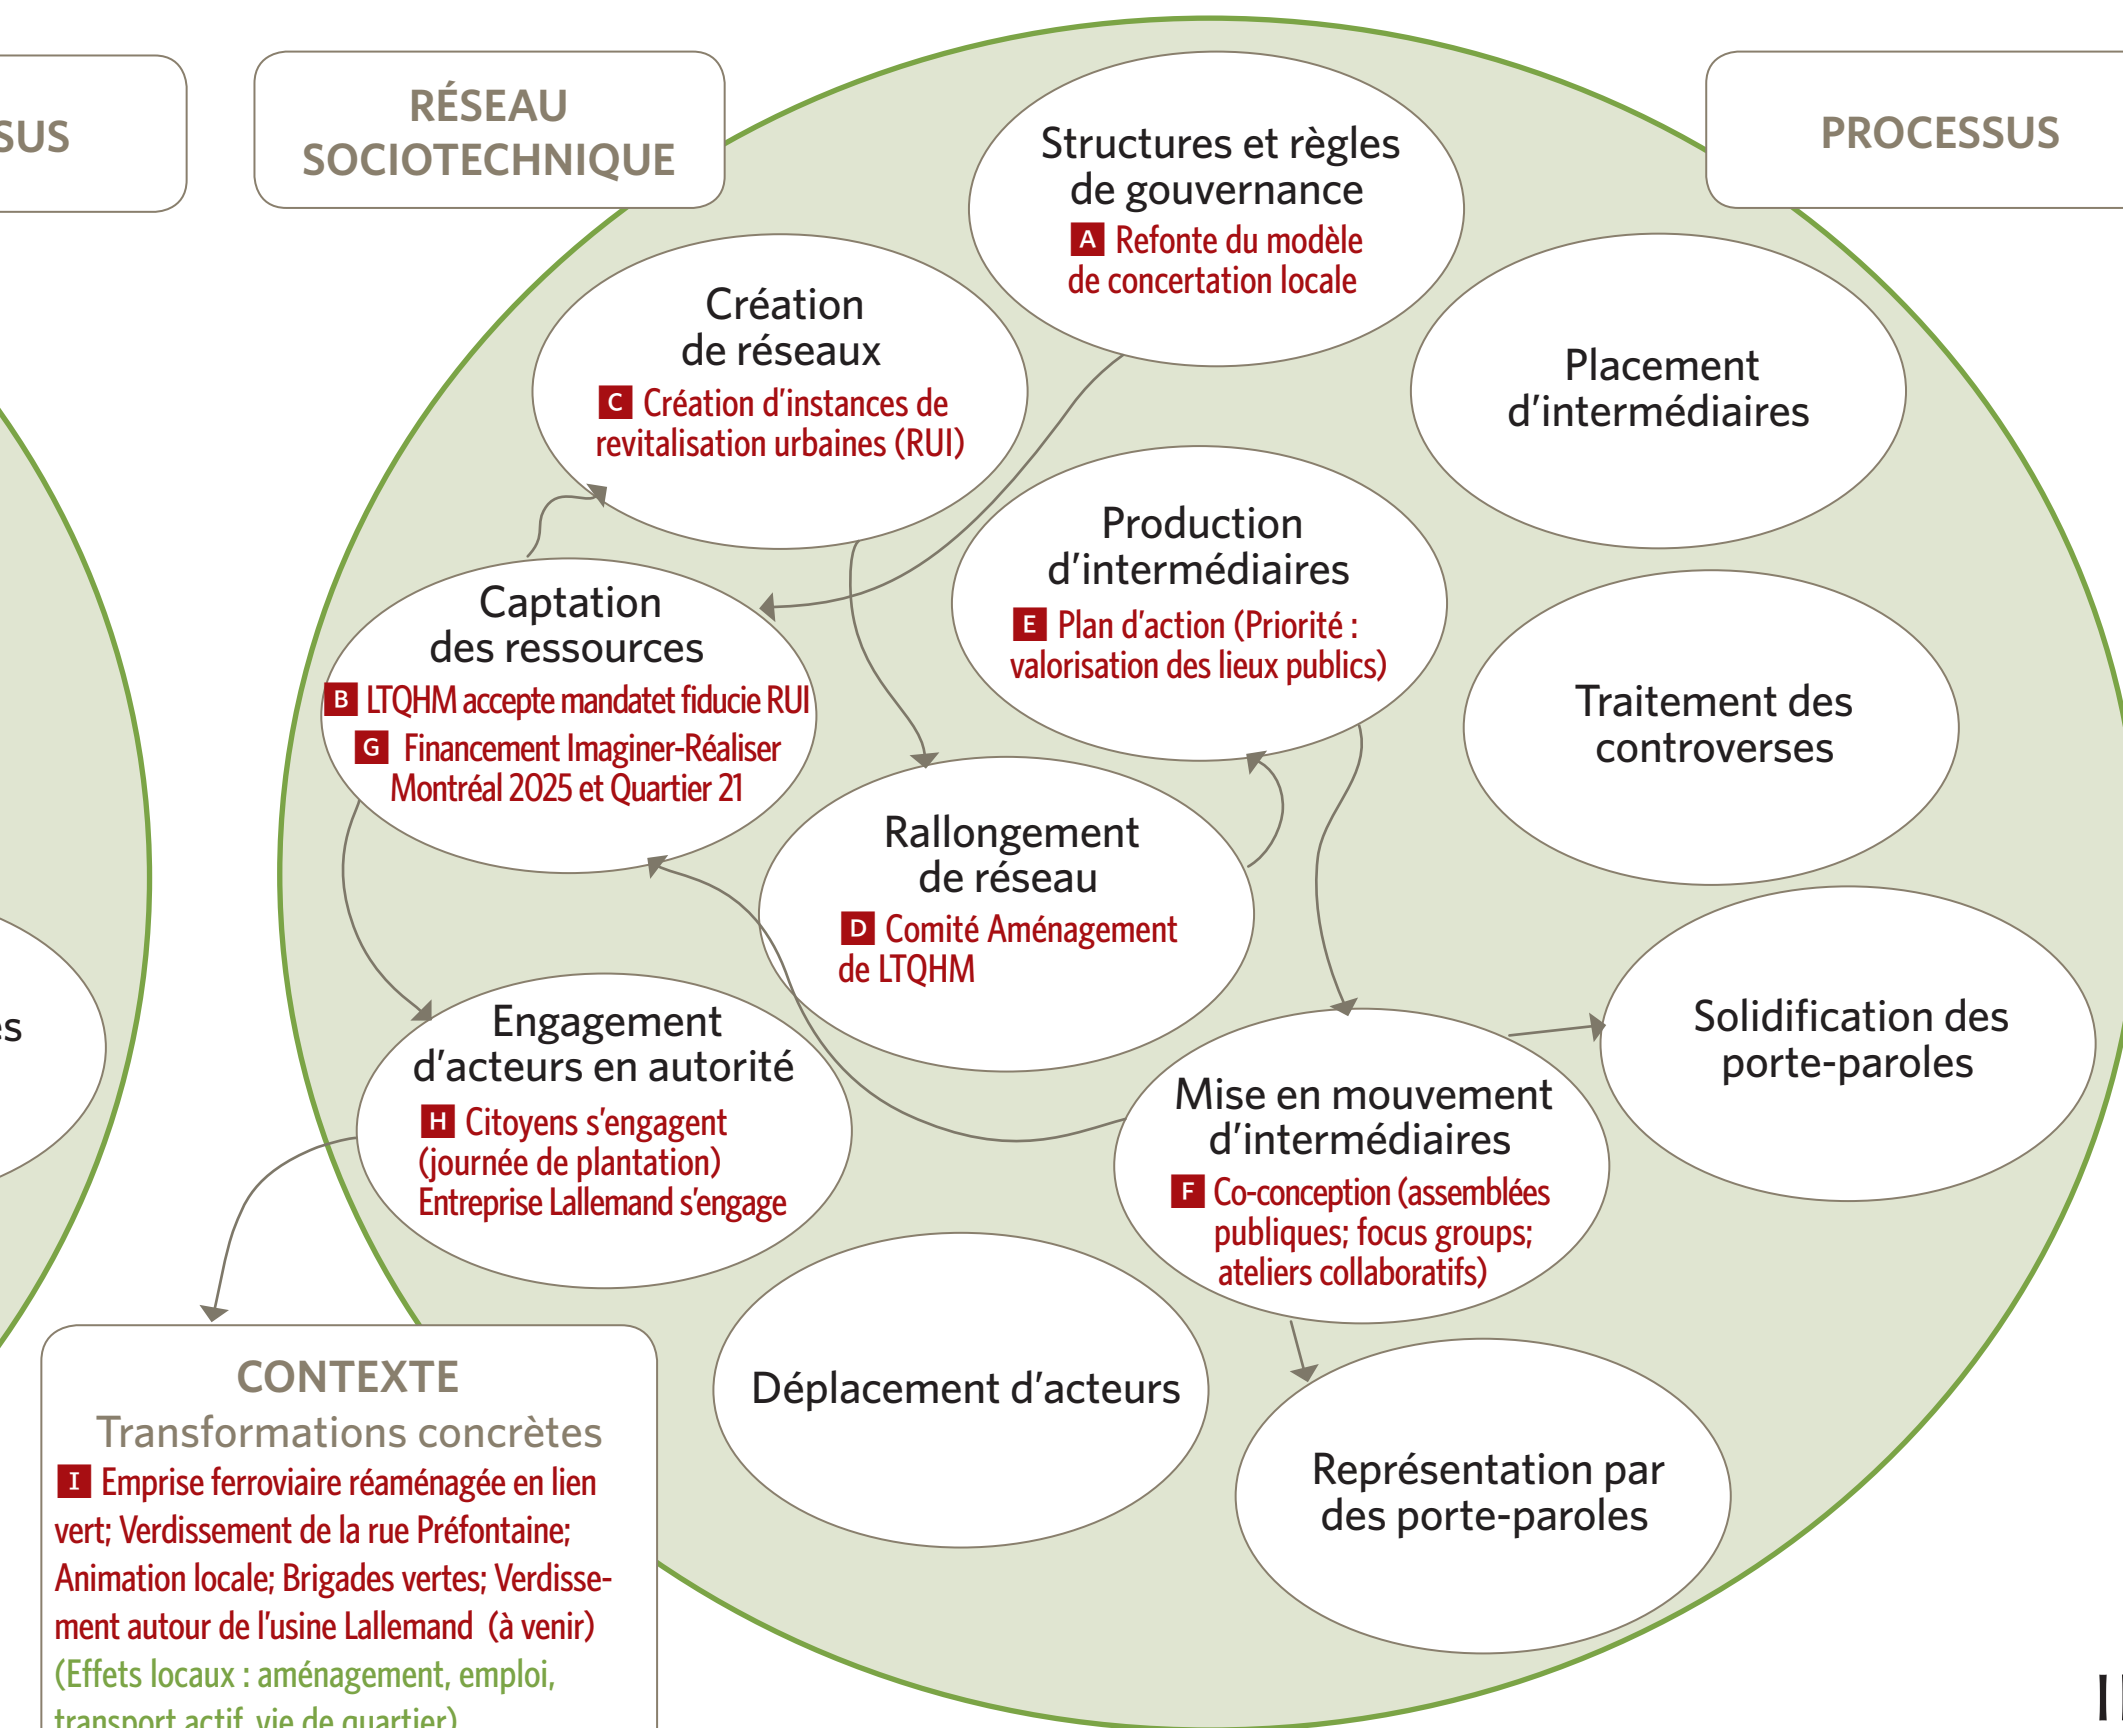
SUS

RÉSEAU SOCIOTECHNIQUE

PROCESSUS

Structures et règles de gouvernance
A Refonte du modèle de concertation locale

Création de réseaux
C Création d'instances de revitalisation urbaines (RUI)

Placement d'intermédiaires

Production d'intermédiaires
E Plan d'action (Priorité : valorisation des lieux publics)

Captation des ressources
B LTQHM accepte mandatet fiducie RUI
G Financement Imaginer-Réaliser Montréal 2025 et Quartier 21

Traitement des controverses

Rallongement de réseau
D Comité Aménagement de LTQHM

es

Engagement d'acteurs en autorité
H Citoyens s'engagent (journée de plantation) Entreprise Lallemand s'engage

Solidification des porte-paroles

Mise en mouvement d'intermédiaires
F Co-conception (assemblées publiques; focus groups; ateliers collaboratifs)

Déplacement d'acteurs

Représentation par des porte-paroles

CONTEXTE
Transformations concrètes
I Emprise ferroviaire réaménagée en lien vert; Verdissement de la rue Préfontaine; Animation locale; Brigades vertes; Verdissement autour de l'usine Lallemand (à venir)
(Effets locaux : aménagement, emploi, transport actif, vie de quartier)